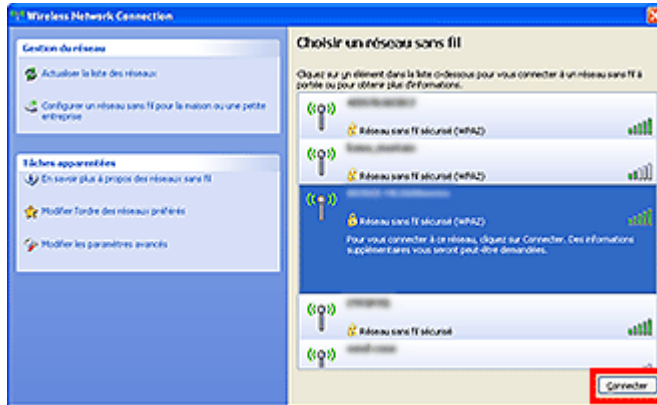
Wireless Network Connection

Gestion du réseau

Actualiser la liste des réseaux

Configurer un réseau sans fil pour la maison ou une petite entreprise

Tâches apparentées

En savoir plus à propos des réseaux sans fil

Modifier l'ordre des réseaux préférés

Modifier les paramètres avancés

Choisir un réseau sans fil

Cliquez sur un élément dans la liste ci-dessous pour vous connecter à un réseau sans fil à portée ou pour obtenir plus d'informations.

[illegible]
Réseau sans fil sécurisé (WPA2)

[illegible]
Réseau sans fil sécurisé (WPA2)

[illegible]
Réseau sans fil sécurisé (WPA2)
Pour vous connecter à ce réseau, cliquez sur Connecter. Des informations supplémentaires vous seront peut-être demandées.

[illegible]
Réseau sans fil sécurisé

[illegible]

Connecter